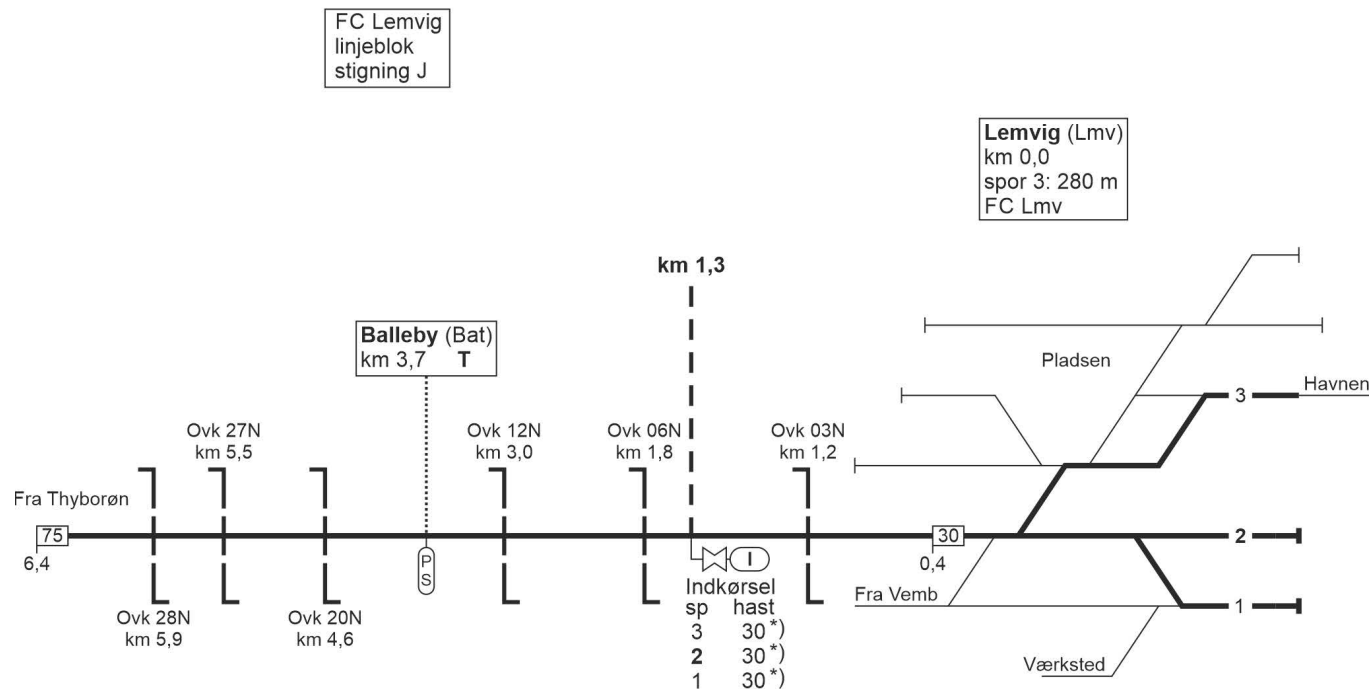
FC Lemvig
linjeblok
stigning J

Lemvig (Lmv)
km 0,0
spor 3: 280 m
FC Lmv

km 1,3

Balleby (Bat)
km 3,7 T

Pladsen

Havnen

3

Ovk 27N
km 5,5

Ovk 12N
km 3,0

Ovk 06N
km 1,8

Ovk 03N
km 1,2

Fra Thyborøn

75
6,4

P
S

I

30
0,4

2

Fra Vemb

1

Ovk 28N
km 5,9

Ovk 20N
km 4,6

Indkørsel
| sp | hast |
|---|---|
| 3 | 30 *) |
| **2** | 30 *) |
| 1 | 30 *) |

Værksted